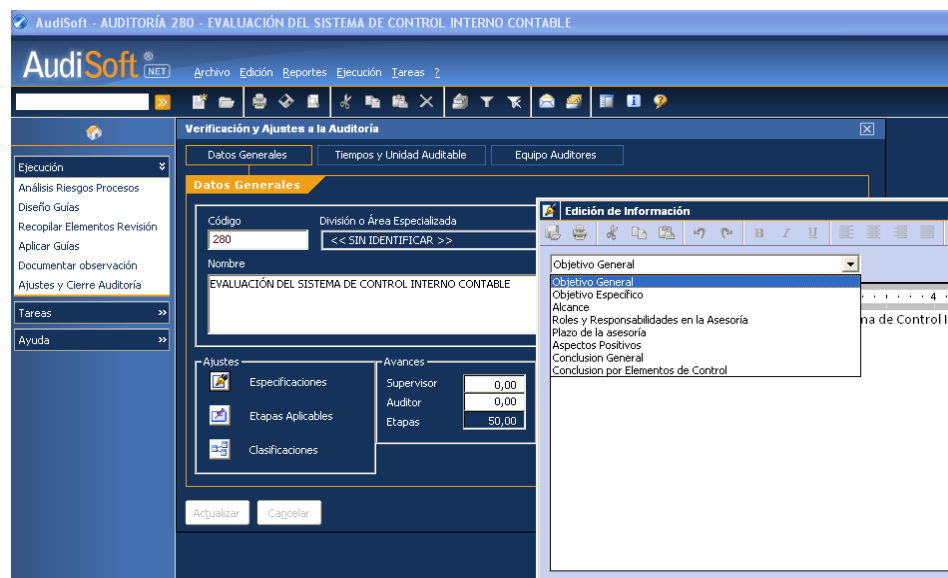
AudiSoft - AUDITORÍA 280 - EVALUACIÓN DEL SISTEMA DE CONTROL INTERNO CONTABLE

AudiSoft ® NET

Archivo Edición Reportes Ejecución Tareas ?

Ejecución
Análisis Riesgos Procesos
Diseño Guías
Recopilar Elementos Revisión
Aplicar Guías
Documentar observación
Ajustes y Cierre Auditoría

Tareas

Ayuda

Verificación y Ajustes a la Auditoría

Datos Generales | Tiempos y Unidad Auditable | Equipo Auditores

Datos Generales

Código
280

División o Área Especializada
<< SIN IDENTIFICAR >>

Nombre
EVALUACIÓN DEL SISTEMA DE CONTROL INTERNO CONTABLE

Ajustes
Especificaciones
Etapas Aplicables
Clasificaciones

Avances
Supervisor 0,00
Auditor 0,00
Etapas 50,00

Actualizar Cancelar

Edición de Información

Objetivo General
Objetivo General
Objetivo Especifico
Alcance
Roles y Responsabilidades en la Asesoría
Plazo de la asesoría
Aspectos Positivos
Conclusion General
Conclusion por Elementos de Control

4

na de Control I